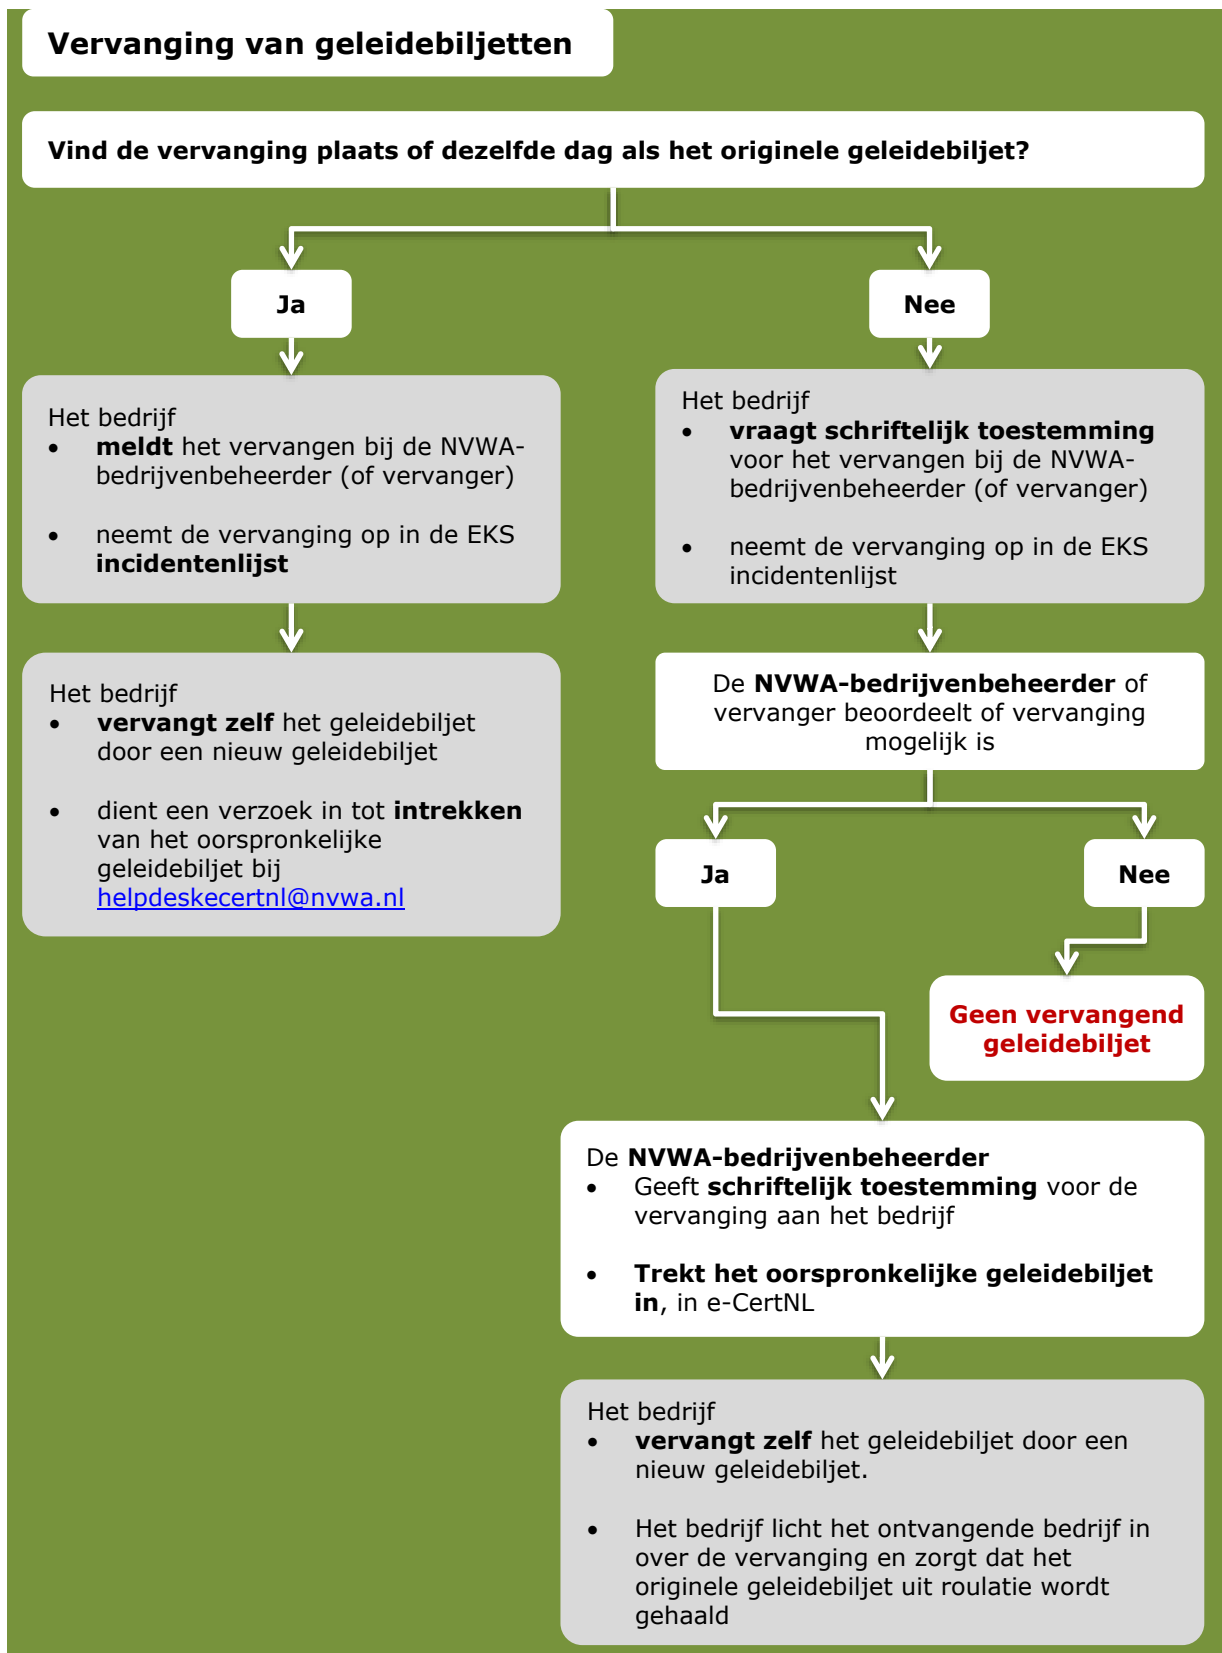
Vervanging van geleidebiljetten

Vind de vervanging plaats of dezelfde dag als het originele geleidebiljet?

Ja

Nee

Het bedrijf
- meldt het vervangen bij de NVWA-bedrijvenbeheerder (of vervanger)
- neemt de vervanging op in de EKS incidentenlijst

Het bedrijf
- vraagt schriftelijk toestemming voor het vervangen bij de NVWA-bedrijvenbeheerder (of vervanger)
- neemt de vervanging op in de EKS incidentenlijst

Het bedrijf
- vervangt zelf het geleidebiljet door een nieuw geleidebiljet
- dient een verzoek in tot intrekken van het oorspronkelijke geleidebiljet bij helpdeskecertnl@nvwa.nl

De NVWA-bedrijvenbeheerder of vervanger beoordeelt of vervanging mogelijk is

Ja

Nee

Geen vervangend geleidebiljet

De NVWA-bedrijvenbeheerder
- Geeft schriftelijk toestemming voor de vervanging aan het bedrijf
- Trekt het oorspronkelijke geleidebiljet in, in e-CertNL

Het bedrijf
- vervangt zelf het geleidebiljet door een nieuw geleidebiljet.
- Het bedrijf licht het ontvangende bedrijf in over de vervanging en zorgt dat het originele geleidebiljet uit roulatie wordt gehaald